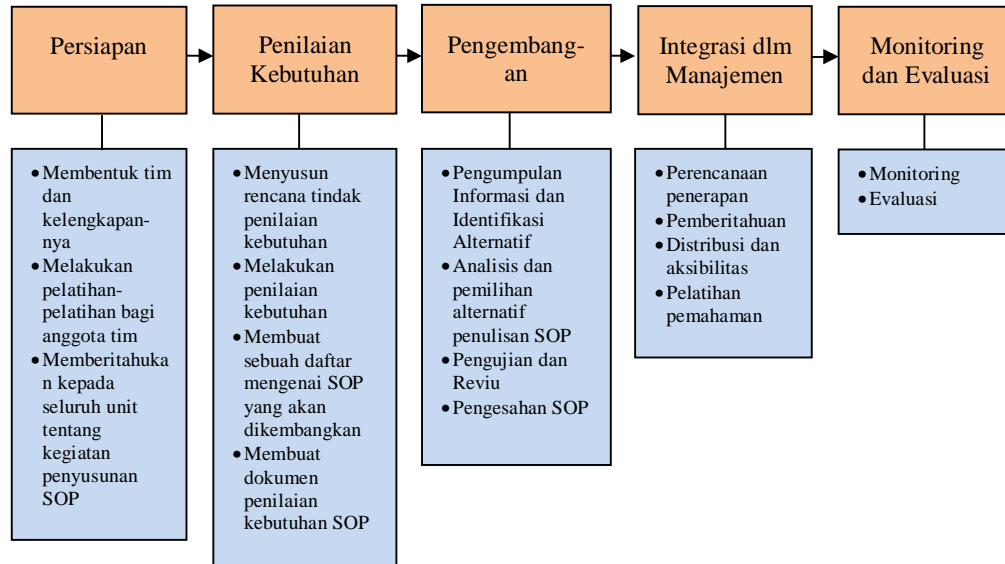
Persiapan

- Membentuk tim dan kelengkapannya
- Melakukan pelatihan-pelatihan bagi anggota tim
- Memberitahukan kepada seluruh unit tentang kegiatan penyusunan SOP

Penilaian Kebutuhan

- Menyusun rencana tindak penilaian kebutuhan
- Melakukan penilaian kebutuhan
- Membuat sebuah daftar mengenai SOP yang akan dikembangkan
- Membuat dokumen penilaian kebutuhan SOP

Pengembangan

- Pengumpulan Informasi dan Identifikasi Alternatif
- Analisis dan pemilihan alternatif penulisan SOP
- Pengujian dan Reviu
- Pengesahan SOP

Integrasi dlm Manajemen

- Perencanaan penerapan
- Pemberitahuan
- Distribusi dan aksibilitas
- Pelatihan pemahaman

Monitoring dan Evaluasi

- Monitoring
- Evaluasi